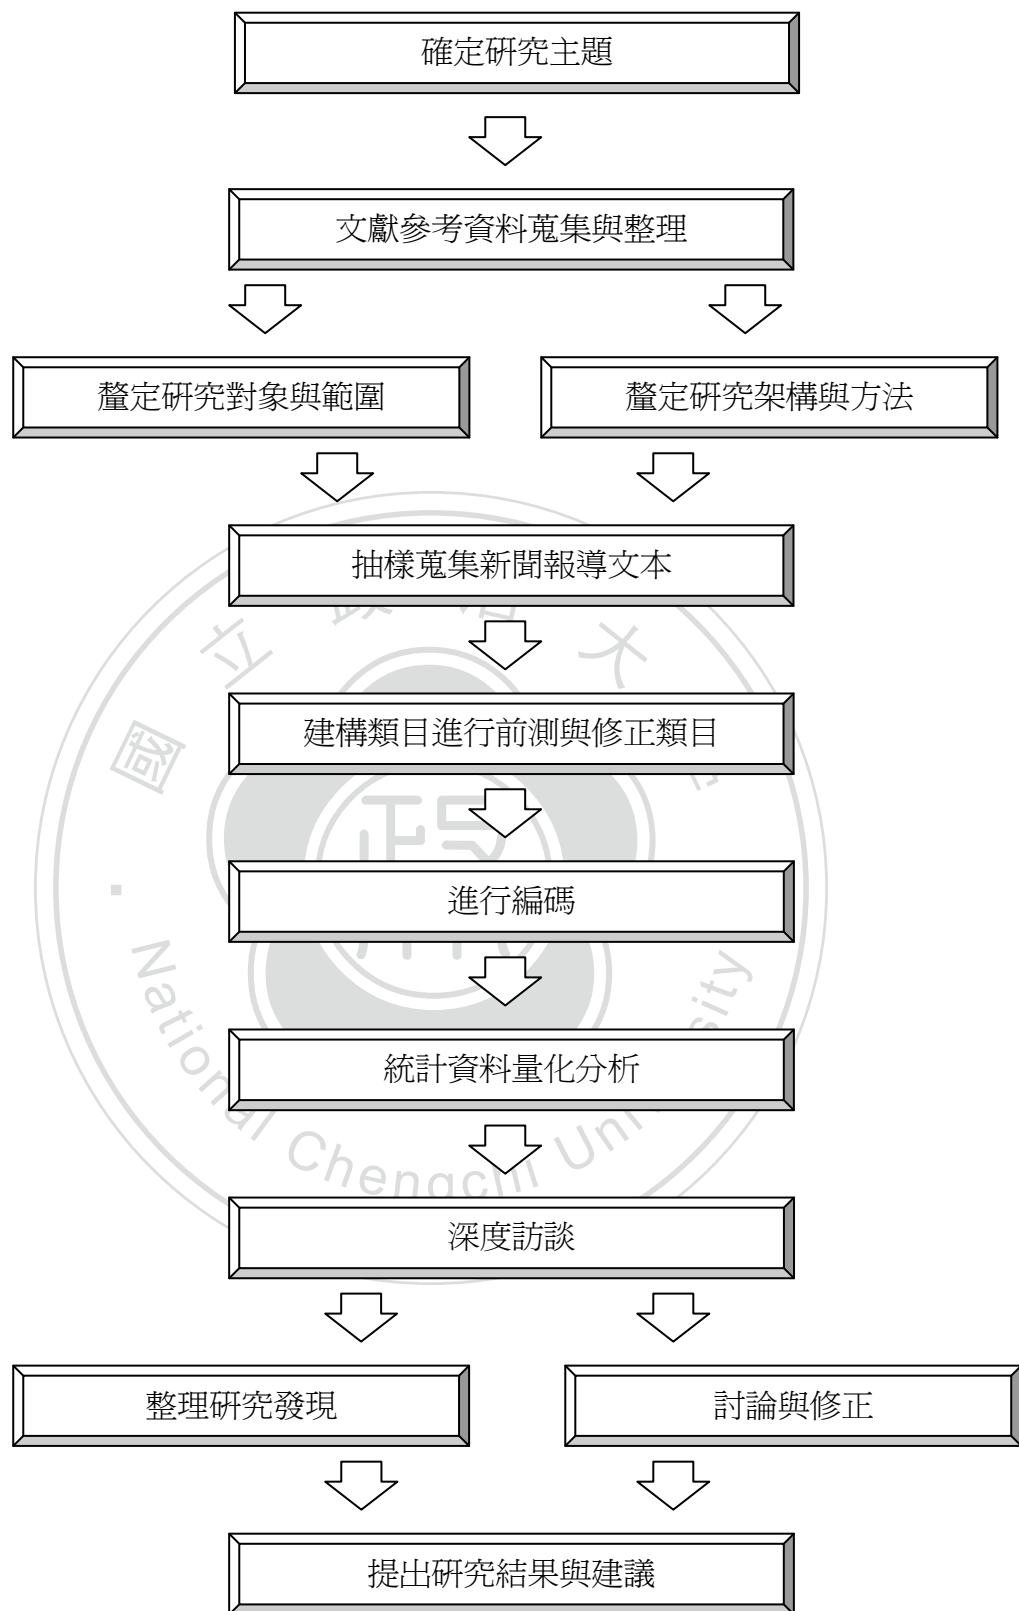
確定研究主題

文獻參考資料蒐集與整理

釐定研究對象與範圍

釐定研究架構與方法

抽樣蒐集新聞報導文本

建構類目進行前測與修正類目

進行編碼

統計資料量化分析

深度訪談

整理研究發現

討論與修正

提出研究結果與建議

國立政治大學

National Chengchi University